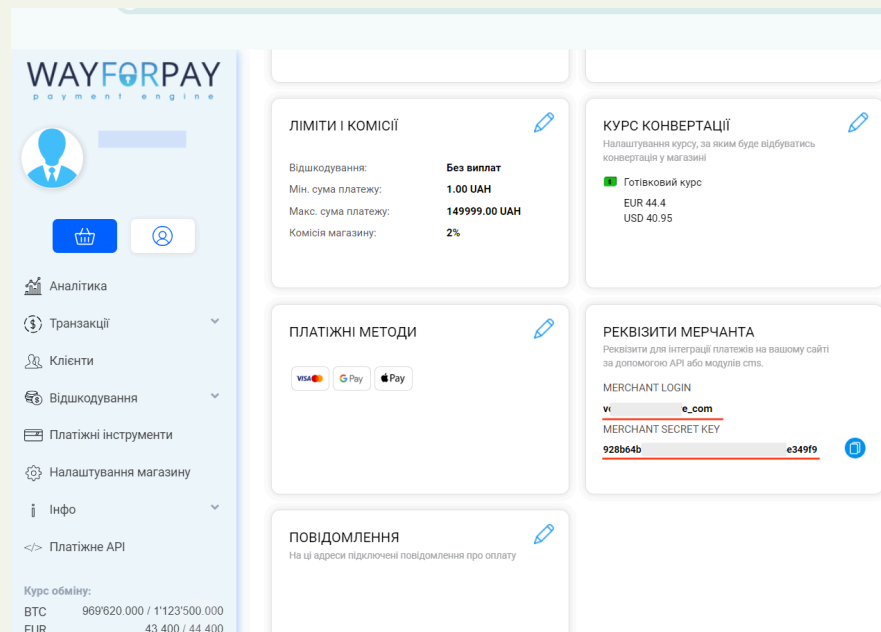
WAYFORPAY
payment engine

Аналітика
Транзакції
Клієнти
Відшкодування
Платіжні інструменти
Налаштування магазину
Інфо
</> Платіжне API

Курс обміну:
BTC 969'620.000 / 1'123'500.000
EUR 43.400 / 44.400

ЛІМІТИ І КОМІСІЇ
Відшкодування: Без виплат
Мін. сума платежу: 1.00 UAH
Макс. сума платежу: 149999.00 UAH
Комісія магазину: 2%

КУРС КОНВЕРТАЦІЇ
Налаштування курсу, за яким буде відбуватись конвертація у магазині
Готівковий курс
EUR 44.4
USD 40.95

ПЛАТІЖНІ МЕТОДИ
VISA G Pay Pay

РЕКВІЗИТИ МЕРЧАНТА
Реквізити для інтеграції платежів на вашому сайті за допомогою API або модулів cms.
MERCHANT LOGIN
v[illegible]e_com
MERCHANT SECRET KEY
928b64b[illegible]e349f9

ПОВІДОМЛЕННЯ
На ці адреси підключені повідомлення про оплату